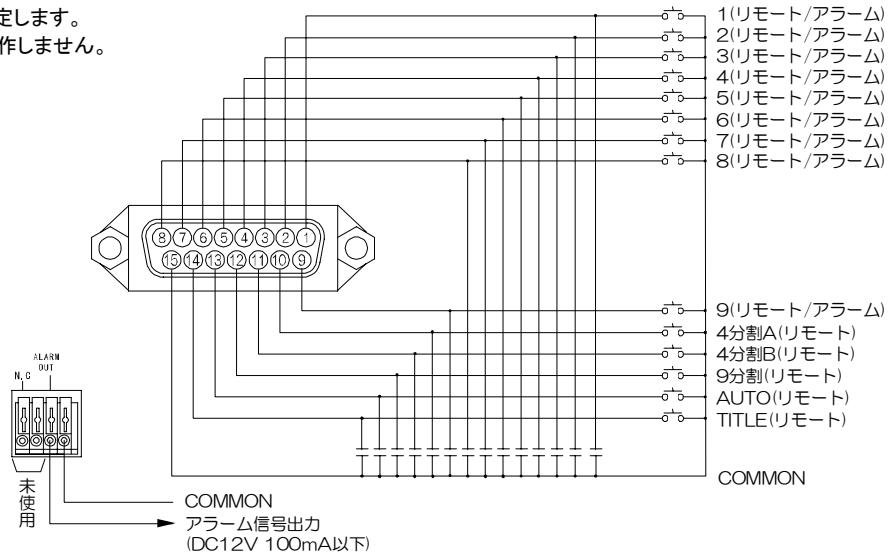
定します。
作しません。

1(リモート/アラーム)
2(リモート/アラーム)
3(リモート/アラーム)
4(リモート/アラーム)
5(リモート/アラーム)
6(リモート/アラーム)
7(リモート/アラーム)
8(リモート/アラーム)

8 7 6 5 4 3 2 1
15 14 13 12 11 10 9

9(リモート/アラーム)
4分割A(リモート)
4分割B(リモート)
9分割(リモート)
AUTO(リモート)
TITLE(リモート)

COMMON

ALARM OUT
N.C

未使用

COMMON
アラーム信号出力
(DC12V 100mA以下)